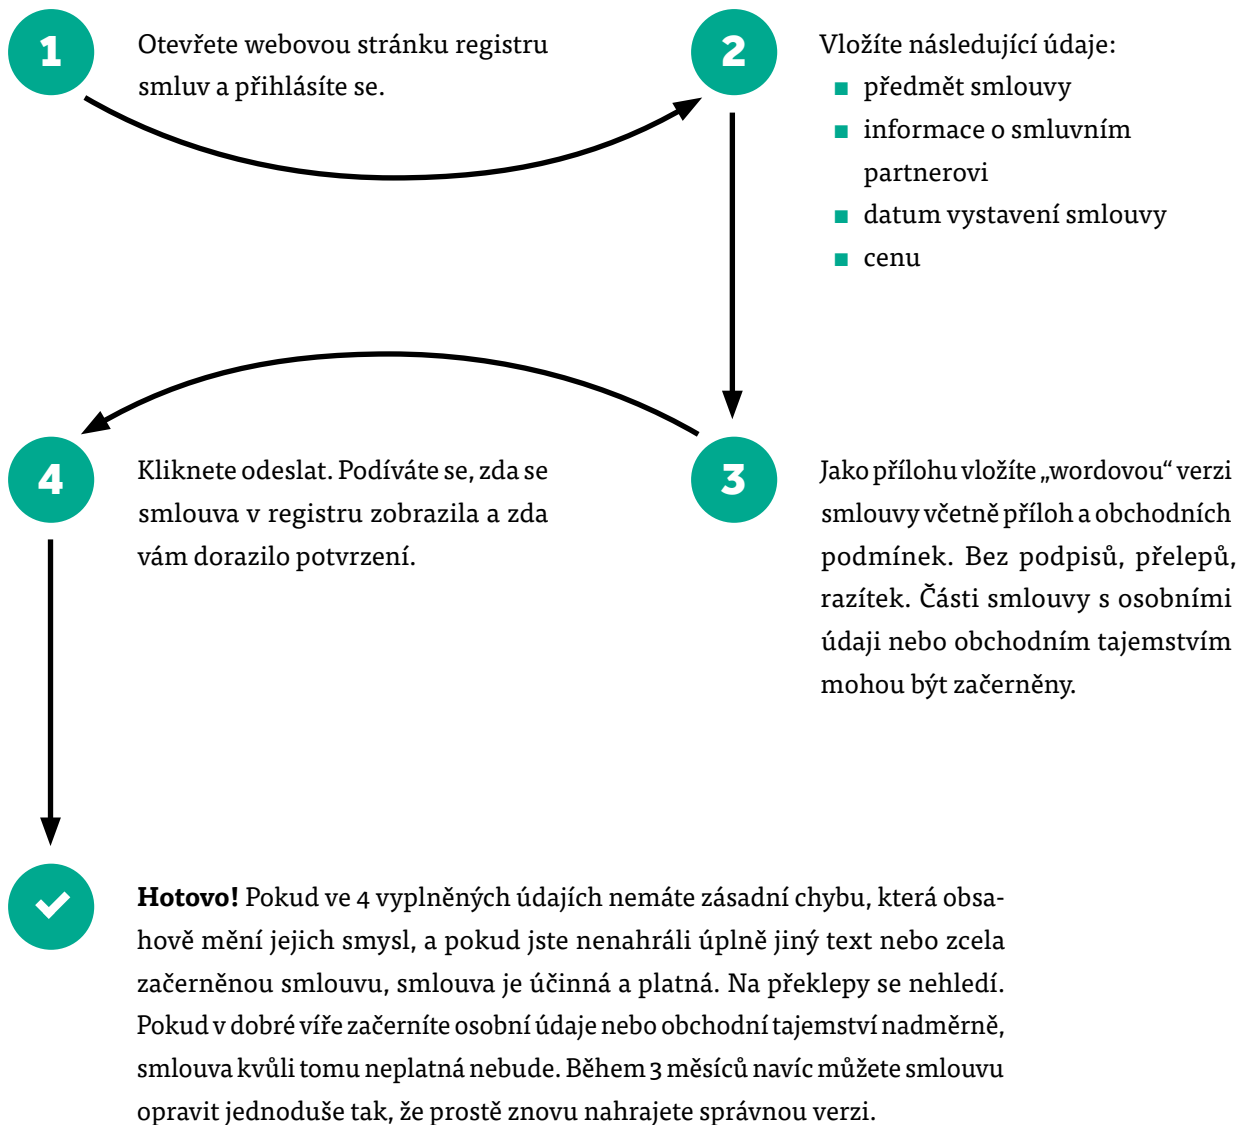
1

Otevřete webovou stránku registru smluv a přihlásíte se.

2

Vložíte následující údaje:
- předmět smlouvy
- informace o smluvním partnerovi
- datum vystavení smlouvy
- cenu

3

Jako přílohu vložíte „wordovou" verzi smlouvy včetně příloh a obchodních podmínek. Bez podpisů, přelepů, razítek. Části smlouvy s osobními údaji nebo obchodním tajemstvím mohou být začerněny.

4

Kliknete odeslat. Podíváte se, zda se smlouva v registru zobrazila a zda vám dorazilo potvrzení.

**Hotovo!** Pokud ve 4 vyplněných údajích nemáte zásadní chybu, která obsahově mění jejich smysl, a pokud jste nenahráli úplně jiný text nebo zcela začerněnou smlouvu, smlouva je účinná a platná. Na překlepy se nehledí. Pokud v dobré víře začerníte osobní údaje nebo obchodní tajemství nadměrně, smlouva kvůli tomu neplatná nebude. Během 3 měsíců navíc můžete smlouvu opravit jednoduše tak, že prostě znovu nahrajete správnou verzi.